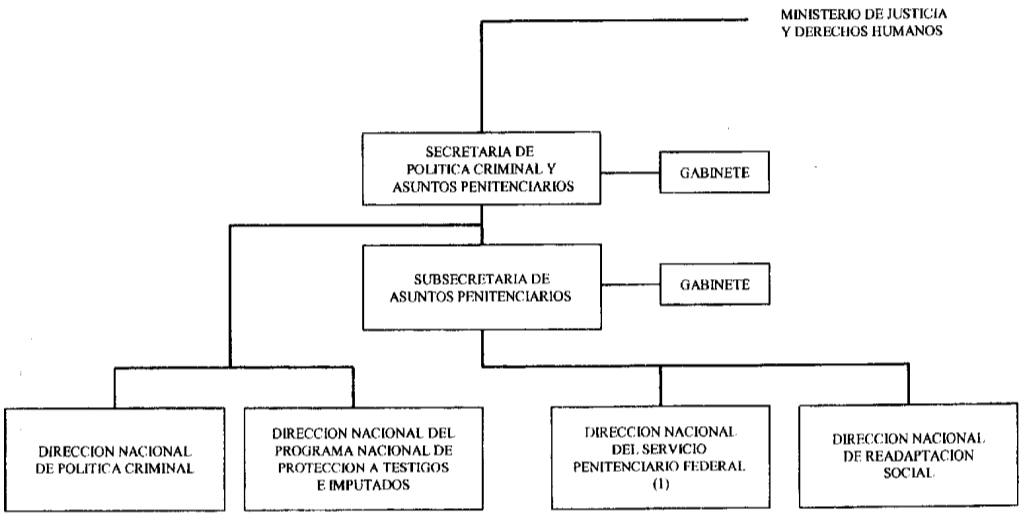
MINISTERIO DE JUSTICIA
Y DERECHOS HUMANOS

SECRETARIA DE
POLITICA CRIMINAL Y
ASUNTOS PENITENCIARIOS

GABINETE

SUBSECRETARIA DE
ASUNTOS PENITENCIARIOS

GABINETE

DIRECCION NACIONAL
DE POLITICA CRIMINAL

DIRECCION NACIONAL DEL
PROGRAMA NACIONAL DE
PROTECCION A TESTIGOS
E IMPUTADOS

DIRECCION NACIONAL
DEL SERVICIO
PENITENCIARIO FEDERAL
(1)

DIRECCION NACIONAL
DE READAPTACION
SOCIAL